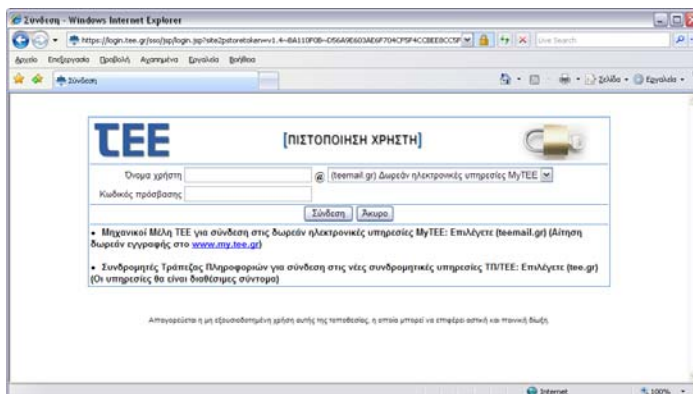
Σύνδεση - Windows Internet Explorer

https://login.tee.gr/sso/jsp/login.jsp?site2pstoretoken=v1.4~BA110F0B~D56A9E603AE6F704CF5F4CC8EE8CC5F

Live Search

Αρχείο Επεξεργασία Προβολή Αγαπημένα Εργαλεία Βοήθεια

Σύνδεση

Σελίδα Εργαλεία

ΤΕΕ

[ΠΙΣΤΟΠΟΙΗΣΗ ΧΡΗΣΤΗ]

Όνομα χρήστη

@ (teemail.gr) Δωρεάν ηλεκτρονικές υπηρεσίες MyTEE

Κωδικός πρόσβασης

Σύνδεση Άκυρο

• Μηχανικοί Μέλη ΤΕΕ για σύνδεση στις δωρεάν ηλεκτρονικές υπηρεσίες MyTEE: Επιλέγετε (teemail.gr) (Αίτηση δωρεάν εγγραφής στο www.my.tee.gr)

• Συνδρομητές Τράπεζας Πληροφοριών για σύνδεση στις νέες συνδρομητικές υπηρεσίες ΤΠ/ΤΕΕ: Επιλέγετε (tee.gr) (Οι υπηρεσίες θα είναι διαθέσιμες σύντομα)

Απαγορεύεται η μη εξουσιοδοτημένη χρήση αυτής της τοποθεσίας, η οποία μπορεί να επιφέρει αστική και ποινική δίωξη.

Internet

100%